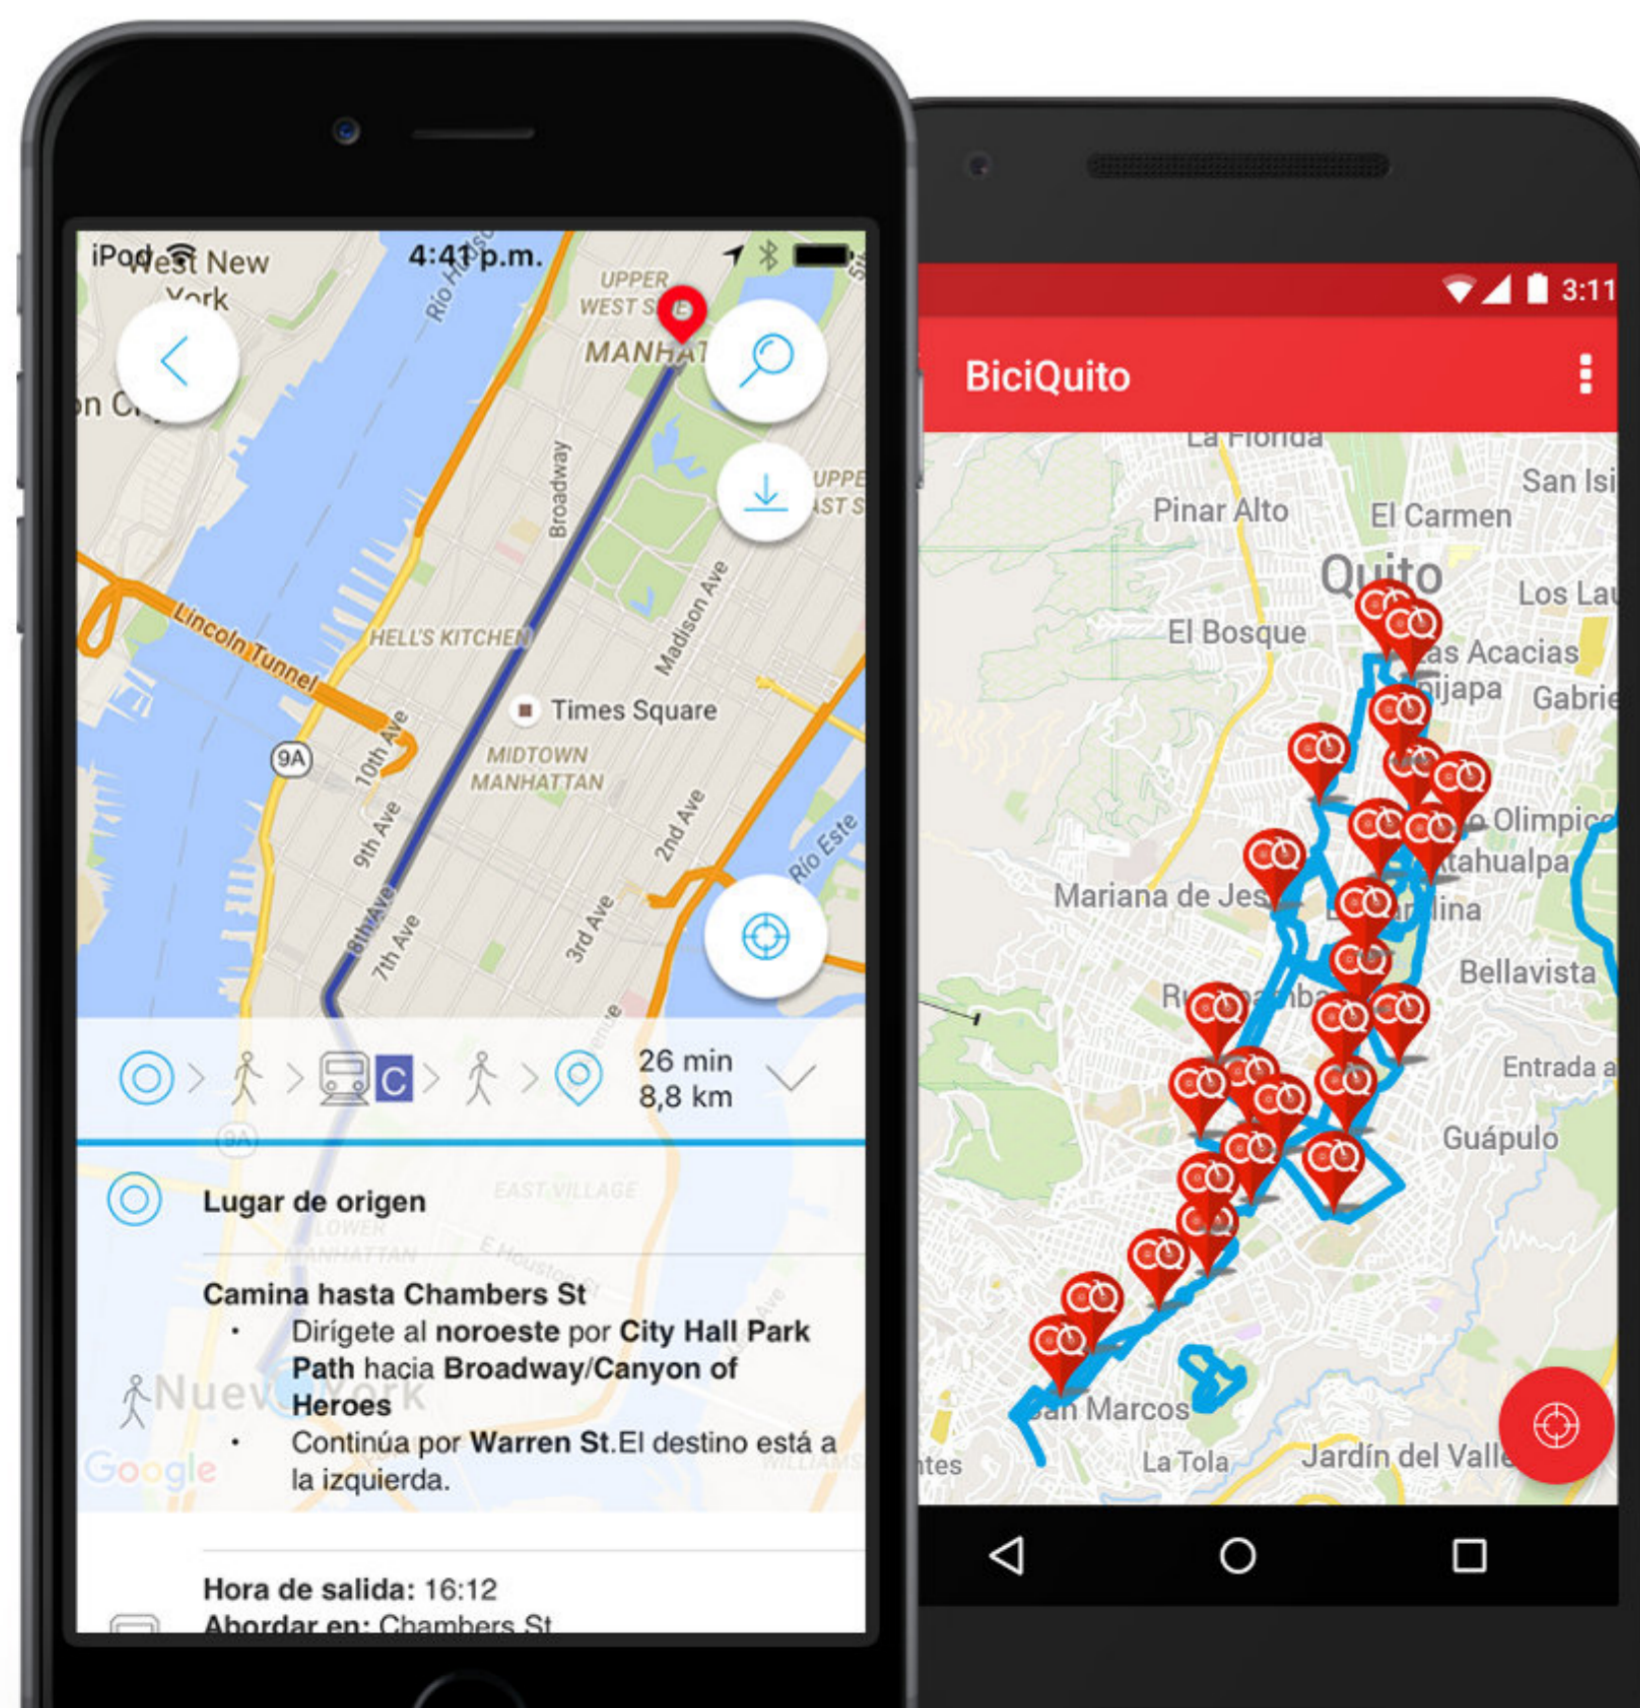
iPod 4:41 p.m.

West New York

Río Hudson

UPPER WEST SIDE

MANHAT

UPPER EAST S

Broadway

Lincoln Tunnel

HELL'S KITCHEN

Madison Ave

Times Square

9A

10th Ave

MIDTOWN MANHATTAN

9th Ave

2nd Ave

Río Este

8th Ave

7th Ave

3rd Ave

C

26 min
8,8 km

Lugar de origen

EAST VILLAGE

LOWER MANHATTAN

Camina hasta Chambers St

• Dirígete al noroeste por City Hall Park Path hacia Broadway/Canyon of Heroes

• Continúa por Warren St.El destino está a la izquierda.

Nueva York

Google

Hora de salida: 16:12

Abordar en: Chambers St

3:11

BiciQuito

La Florida

San Isi

Pinar Alto

El Carmen

Quito

Los Lau

El Bosque

as Acacias

ijapa

Gabrie

Olimpic

tahualpa

Mariana de Jes

lina

Bellavista

R

mba

Entrada a

Guápulo

an Marcos

tes

La Tola

Jardín del Valle